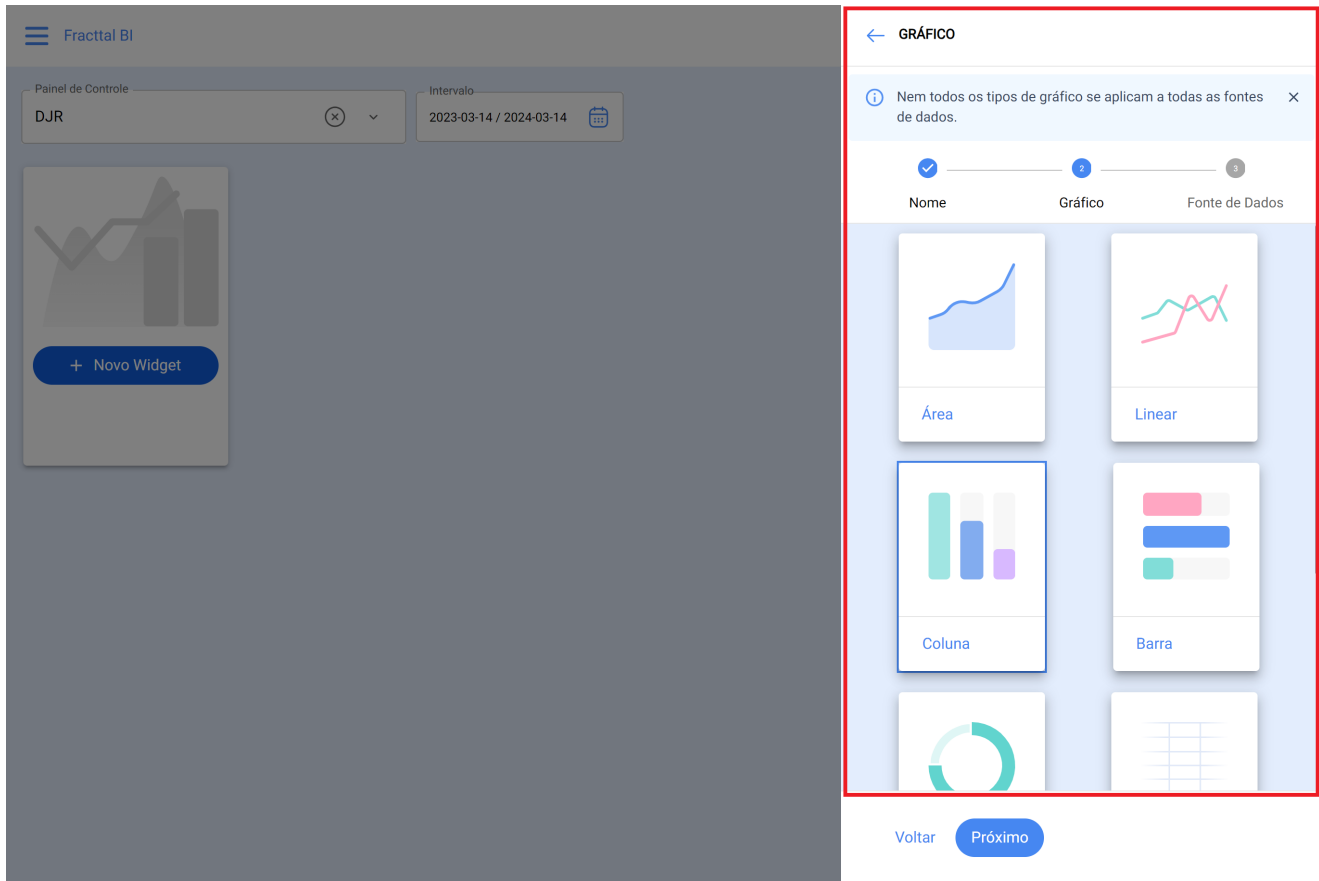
Fracttal BI

Painel de Controle
DJR

Intervalo
2023-03-14 / 2024-03-14

+ Novo Widget

GRÁFICO

Nem todos os tipos de gráfico se aplicam a todas as fontes de dados.

2
3

Nome
Gráfico
Fonte de Dados

Área
Linear
Coluna
Barra

Voltar
Próximo